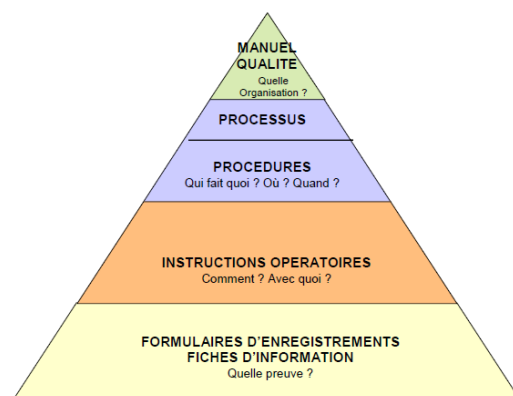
MANUEL QUALITE
Quelle Organisation ?

PROCESSUS

PROCEDURES
Qui fait quoi ? Où ? Quand ?

INSTRUCTIONS OPERATOIRES
Comment ? Avec quoi ?

FORMULAIRES D'ENREGISTREMENTS
FICHES D'INFORMATION
Quelle preuve ?